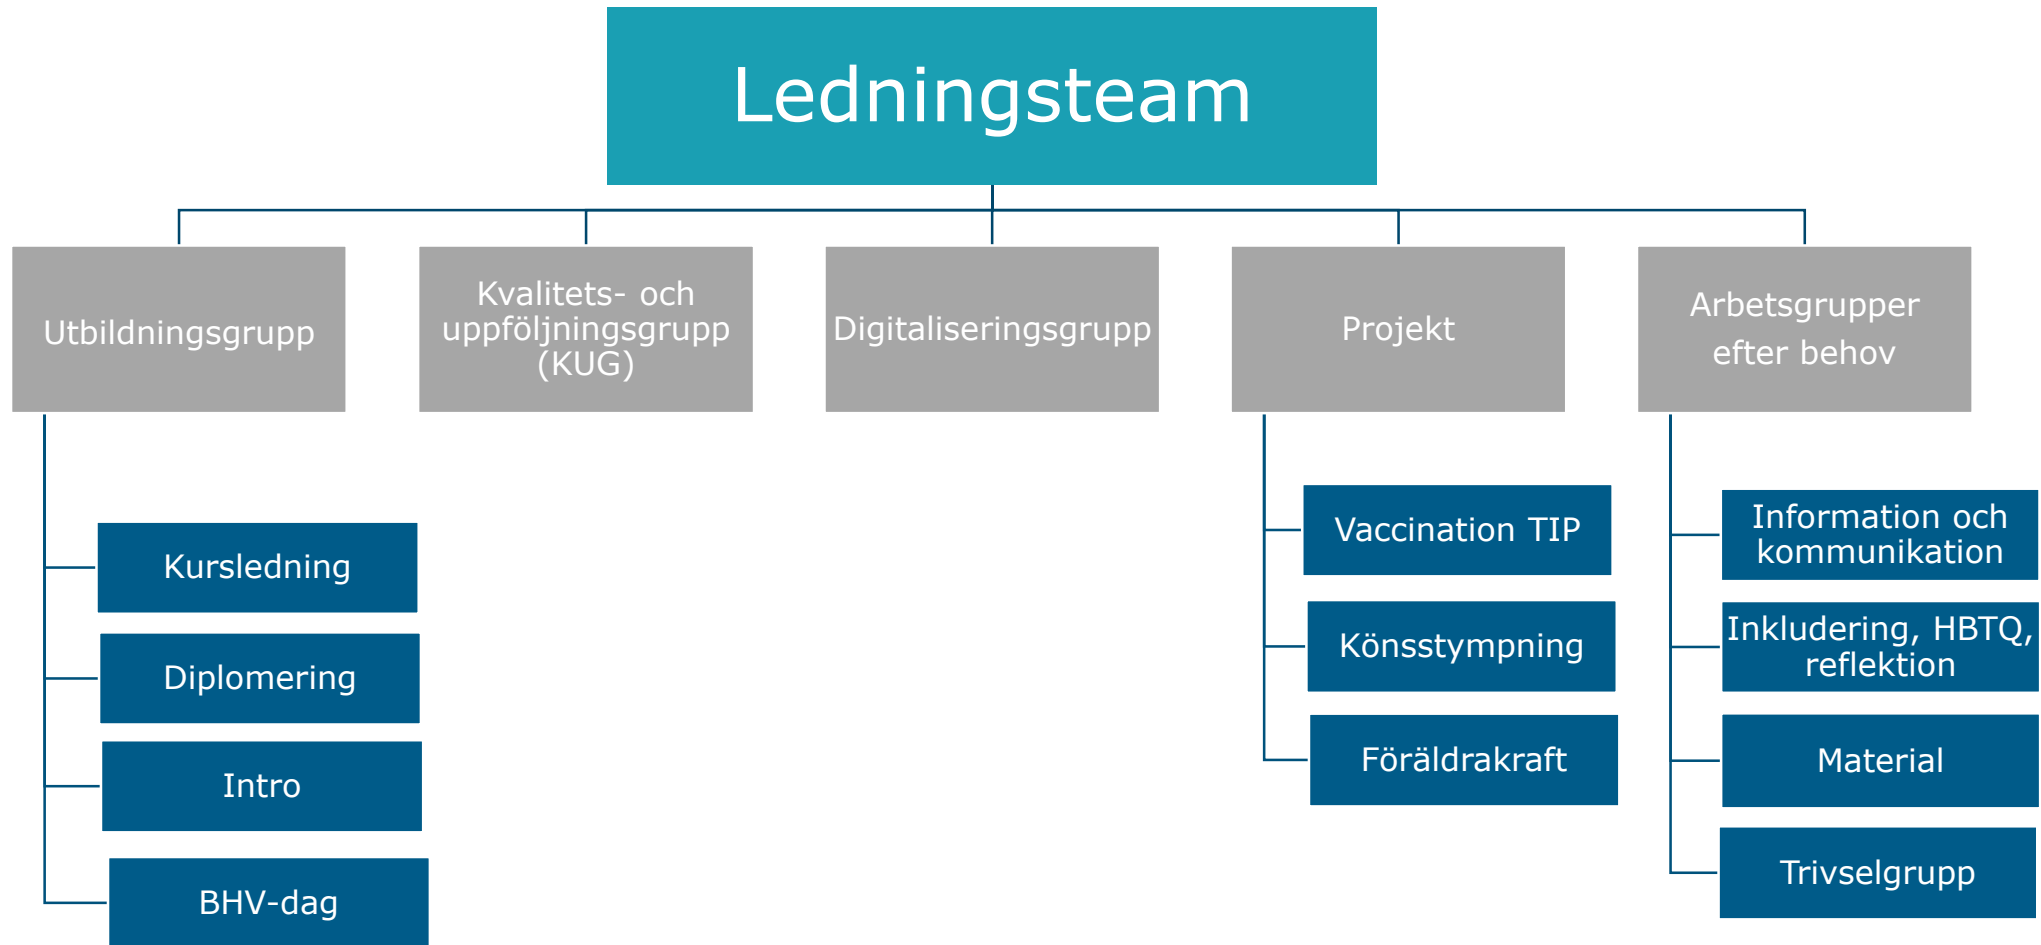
Ledningsteam

Utbildningsgrupp

Kvalitets- och uppföljningsgrupp (KUG)

Digitaliseringsgrupp

Projekt

Arbetsgrupper efter behov

Kursledning

Diplomering

Intro

BHV-dag

Vaccination TIP

Könsstympning

Föräldrakraft

Information och kommunikation

Inkludering, HBTQ, reflektion

Material

Trivselgrupp